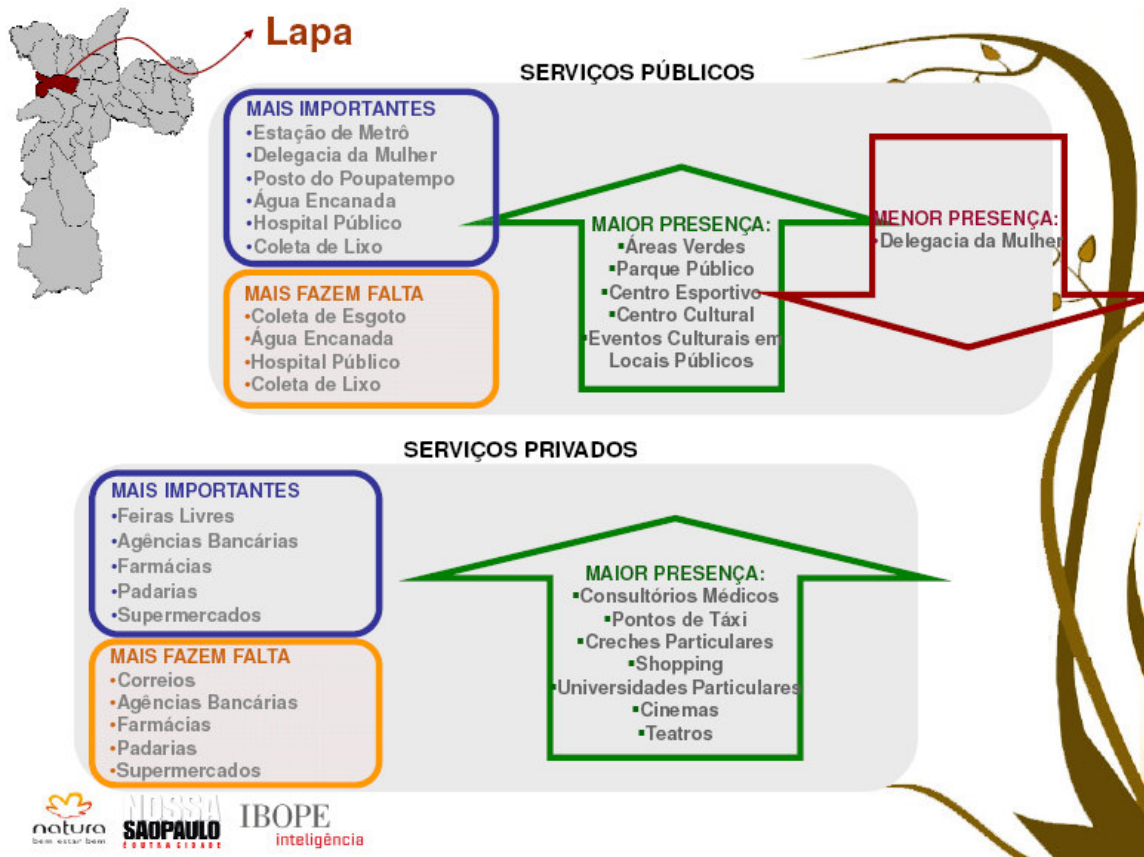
Lapa

SERVIÇOS PÚBLICOS

MAIS IMPORTANTES
•Estação de Metrô
•Delegacia da Mulher
•Posto do Poupatempo
•Água Encanada
•Hospital Público
•Coleta de Lixo

MAIS FAZEM FALTA
•Coleta de Esgoto
•Água Encanada
•Hospital Público
•Coleta de Lixo

MAIOR PRESENÇA:
•Áreas Verdes
•Parque Público
•Centro Esportivo
•Centro Cultural
•Eventos Culturais em Locais Públicos

MENOR PRESENÇA:
•Delegacia da Mulher

SERVIÇOS PRIVADOS

MAIS IMPORTANTES
•Feiras Livres
•Agências Bancárias
•Farmácias
•Padarias
•Supermercados

MAIS FAZEM FALTA
•Correios
•Agências Bancárias
•Farmácias
•Padarias
•Supermercados

MAIOR PRESENÇA:
•Consultórios Médicos
•Pontos de Táxi
•Creches Particulares
•Shopping
•Universidades Particulares
•Cinemas
•Teatros

natura
bem estar bem
NOSSA SÃO PAULO
OUTRA CIDADE
IBOPE
inteligência